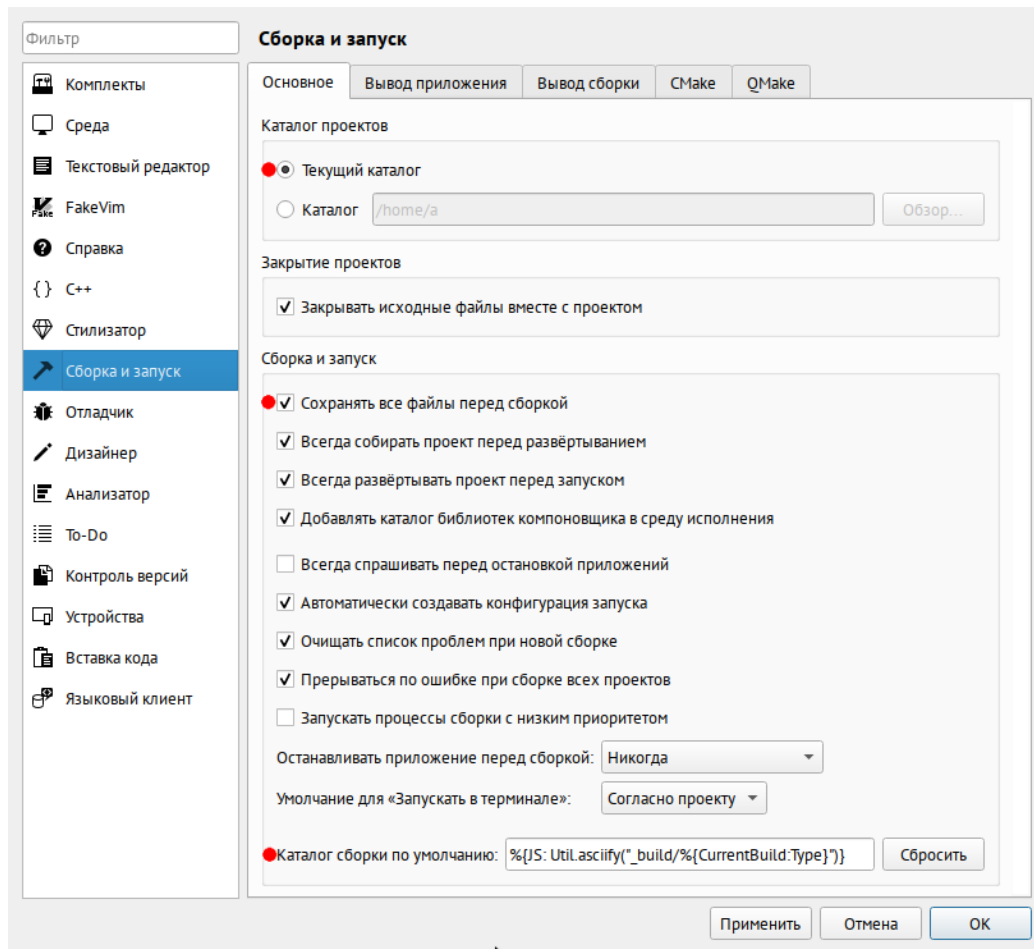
Фильтр

Комплекты
Среда
Текстовый редактор
FakeVim
Справка
C++
Стилизатор
Сборка и запуск
Отладчик
Дизайнер
Анализатор
To-Do
Контроль версий
Устройства
Вставка кода
Языковый клиент

Сборка и запуск

Основное | Вывод приложения | Вывод сборки | CMake | QMake

Каталог проектов
Текущий каталог
Каталог /home/a Обзор...

Закрытие проектов
Закрывать исходные файлы вместе с проектом

Сборка и запуск
Сохранять все файлы перед сборкой
Всегда собирать проект перед развёртыванием
Всегда развёртывать проект перед запуском
Добавлять каталог библиотек компоновщика в среду исполнения
Всегда спрашивать перед остановкой приложений
Автоматически создавать конфигурация запуска
Очищать список проблем при новой сборке
Прерываться по ошибке при сборке всех проектов
Запускать процессы сборки с низким приоритетом
Останавливать приложение перед сборкой: Никогда
Умолчание для «Запускать в терминале»: Согласно проекту
Каталог сборки по умолчанию: %{JS: Util.asciify("_build/%{CurrentBuild:Type}")} Сбросить

Применить Отмена OK